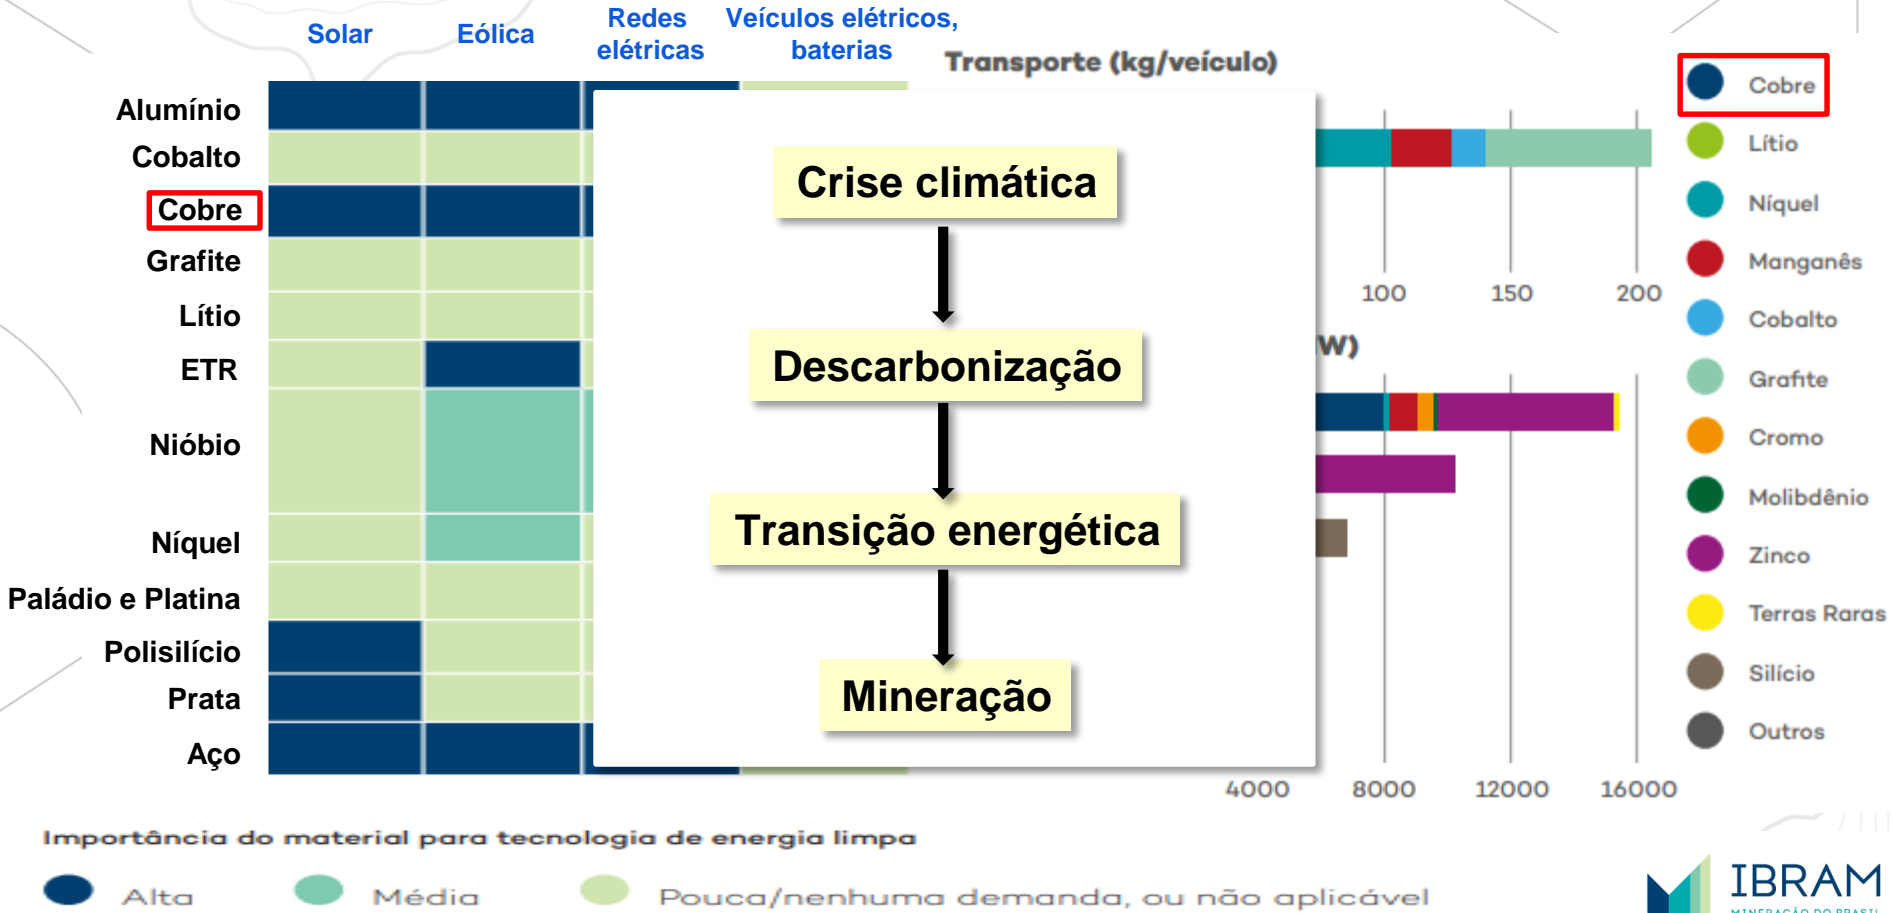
Solar Eólica Redes elétricas Veículos elétricos, baterias

Transporte (kg/veículo)

Alumínio
Cobalto
Cobre
Grafite
Lítio
ETR
Nióbio
Níquel
Paládio e Platina
Polisilício
Prata
Aço

Crise climática

Descarbonização

Transição energética

Mineração

100 150 200

W)

4000 8000 12000 16000

Cobre
Lítio
Níquel
Manganês
Cobalto
Grafite
Cromo
Molibdênio
Zinco
Terras Raras
Silício
Outros

Importância do material para tecnologia de energia limpa

Alta Média Pouca/nenhuma demanda, ou não aplicável

IBRAM
MINERAÇÃO DO BRASIL